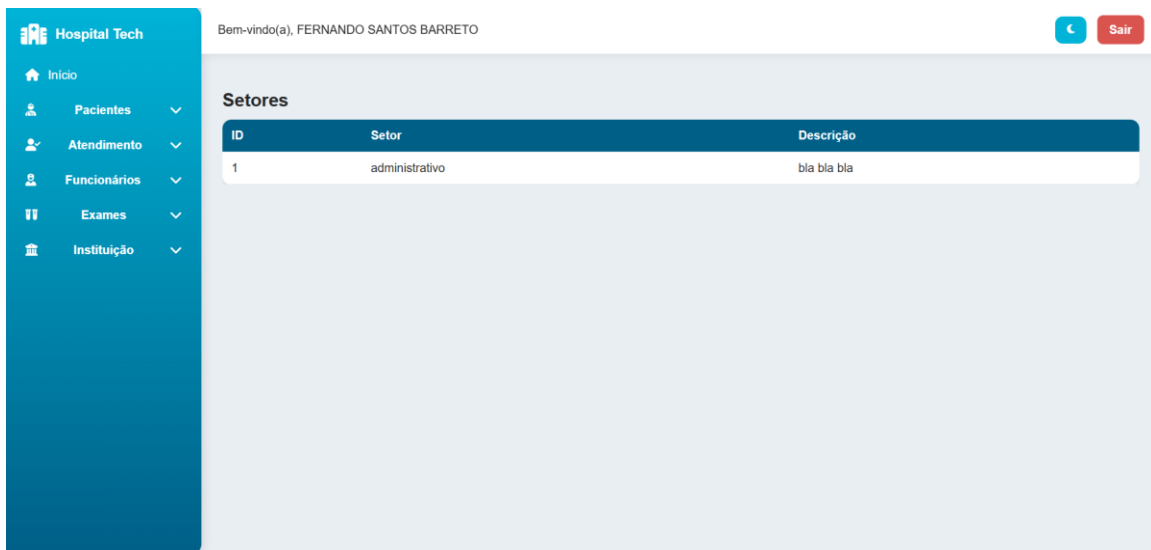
Hospital Tech

Início

Pacientes

Atendimento

Funcionários

Exames

Instituição

Bem-vindo(a), FERNANDO SANTOS BARRETO

Sair

Setores

| ID | Setor | Descrição |
|---|---|---|
| 1 | administrativo | bla bla bla |